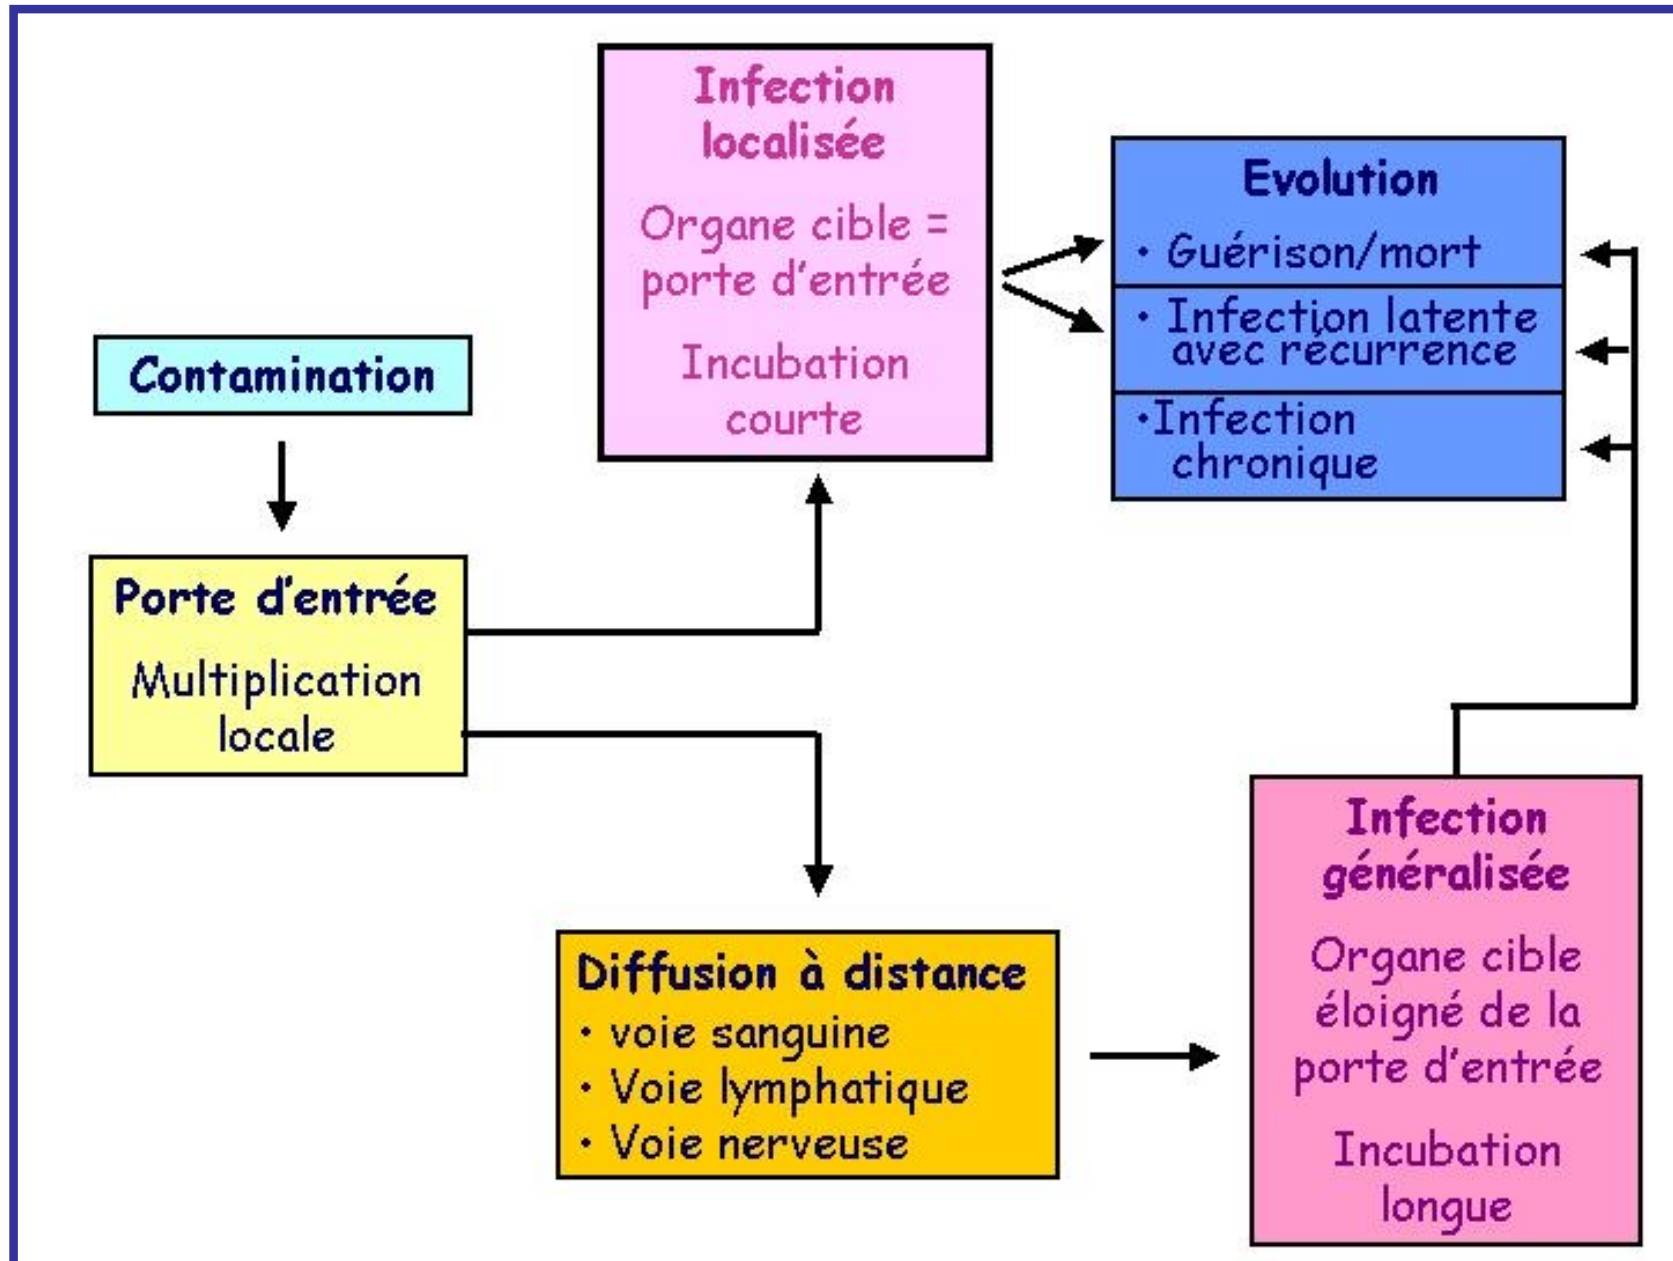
Contamination

Porte d'entrée

Multiplication locale

Infection localisée

Organe cible = porte d'entrée

Incubation courte

Evolution

• Guérison/mort

• Infection latente avec récurrence

•Infection chronique

Diffusion à distance

• voie sanguine

• Voie lymphatique

• Voie nerveuse

Infection généralisée

Organe cible éloigné de la porte d'entrée

Incubation longue